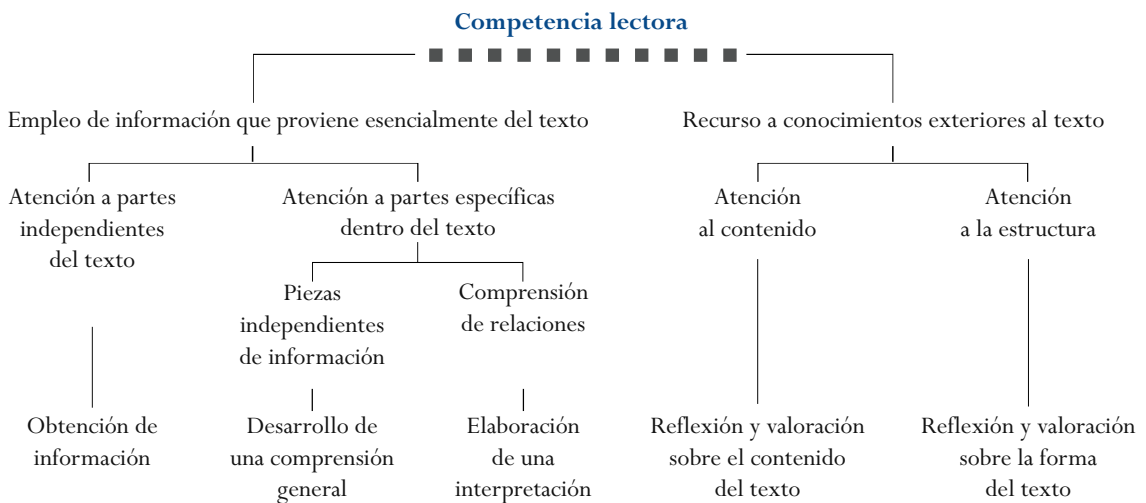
Competencia lectora

Empleo de información que proviene esencialmente del texto

Recurso a conocimientos exteriores al texto

Atención a partes independientes del texto

Atención a partes específicas dentro del texto

Piezas independientes de información

Comprensión de relaciones

Atención al contenido

Atención a la estructura

Obtención de información

Desarrollo de una comprensión general

Elaboración de una interpretación

Reflexión y valoración sobre el contenido del texto

Reflexión y valoración sobre la forma del texto